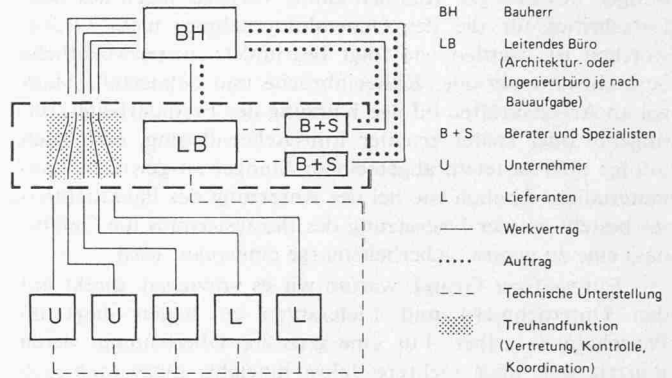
BH

LB

B+S

B+S

U

U

U

L

L

BH Bauherr

LB Leitendes Büro (Architektur- oder Ingenieurbüro je nach Bauaufgabe)

B + S Berater und Spezialisten

U Unternehmer

L Lieferanten

Werkvertrag

Auftrag

Technische Unterstellung

Treuhandfunktion (Vertretung, Kontrolle, Koordination)